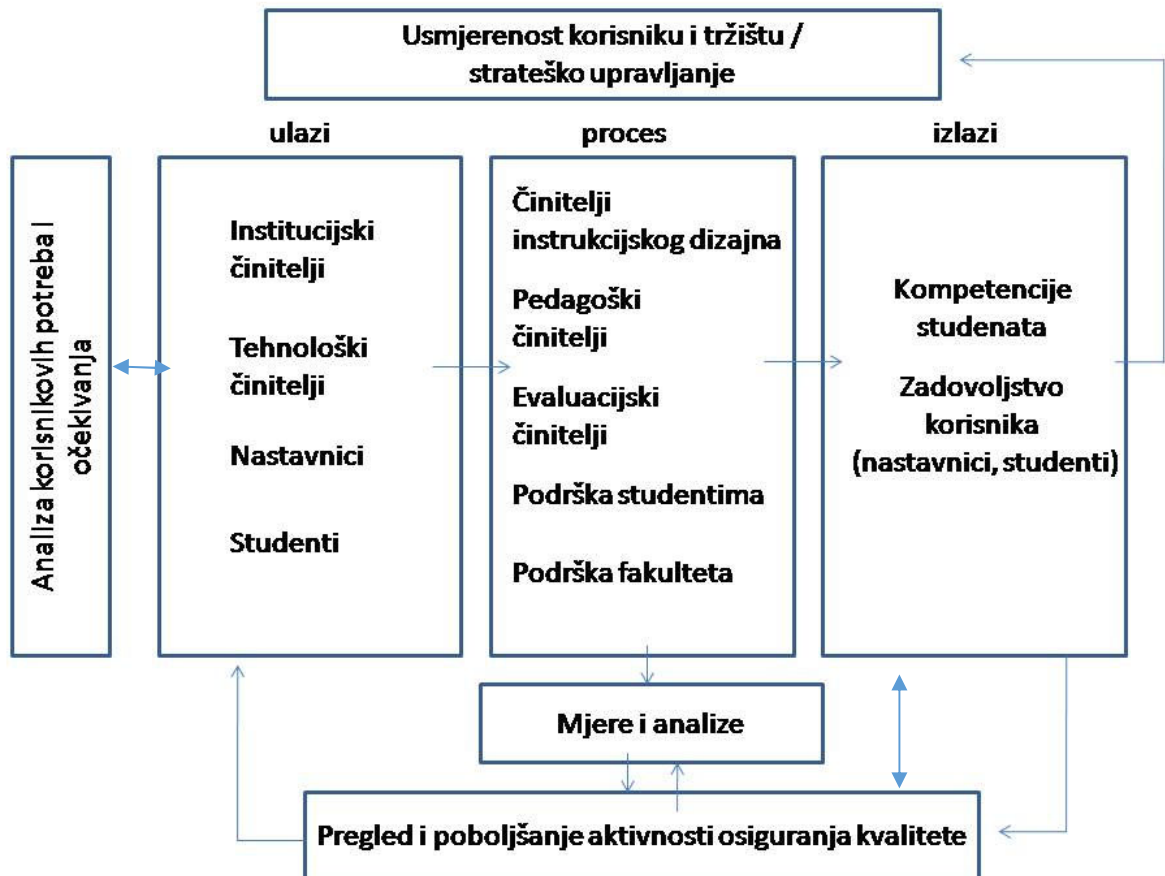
Usmjerenost korisniku i tržištu / strateško upravljanje

Analiza korisnikovih potreba i očekivanja

ulazi

Institucijski činitelji

Tehnološki činitelji

Nastavnici

Studenti

proces

Činitelji instrukcijskog dizajna

Pedagoški činitelji

Evaluacijski činitelji

Podrška studentima

Podrška fakulteta

izlazi

Kompetencije studenata

Zadovoljstvo korisnika (nastavnici, studenti)

Mjere i analize

Pregled i poboljšanje aktivnosti osiguranja kvalitete